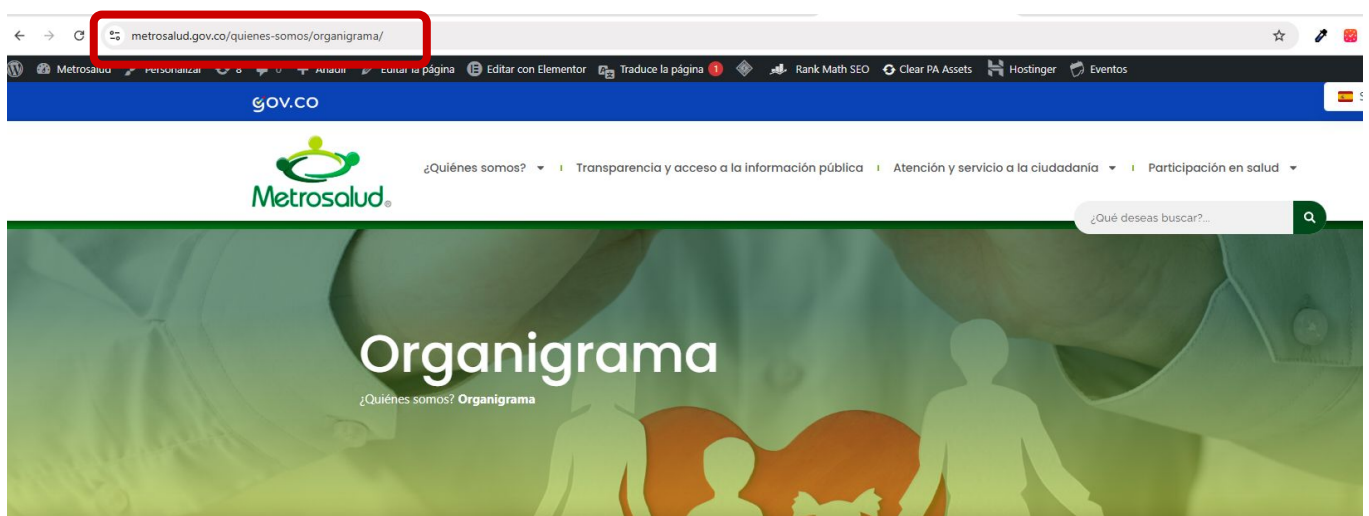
metrosalud.gov.co/quienes-somos/organigrama/

Metrosalud Personalizar 8 0 Añadir Editar la página Editar con Elementor Traduce la página 1 Rank Math SEO Clear PA Assets Hostinger Eventos

GOV.CO

Metrosalud

¿Quiénes somos? Transparencia y acceso a la información pública Atención y servicio a la ciudadanía Participación en salud

¿Qué deseas buscar?...

Organigrama

¿Quiénes somos? Organigrama